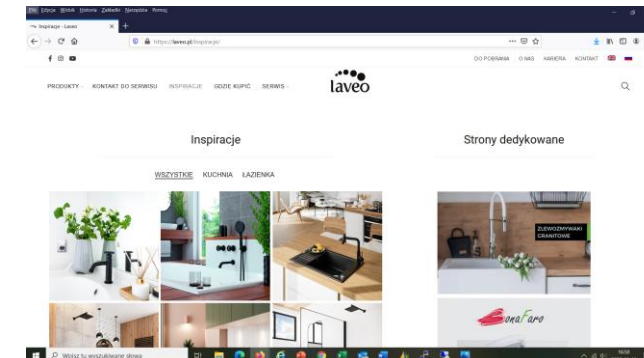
Plik Edycja Widok Historia Zakładki Narzędzia Pomoc

Inspiracje - Laveo

https://laveo.pl/inspiracje/

DO POBRANIA O NAS KARIERA KONTAKT

PRODUKTY KONTAKT DO SERWISU INSPIRACJE GDZIE KUPIĆ SERWIS

laveo

Inspiracje

WSZYSTKIE KUCHNIA ŁAZIENKA

Strony dedykowane

ZLEWOZMYWAKI GRANITOWE

SonaFaro

Wpisz tu wyszukiwane słowo